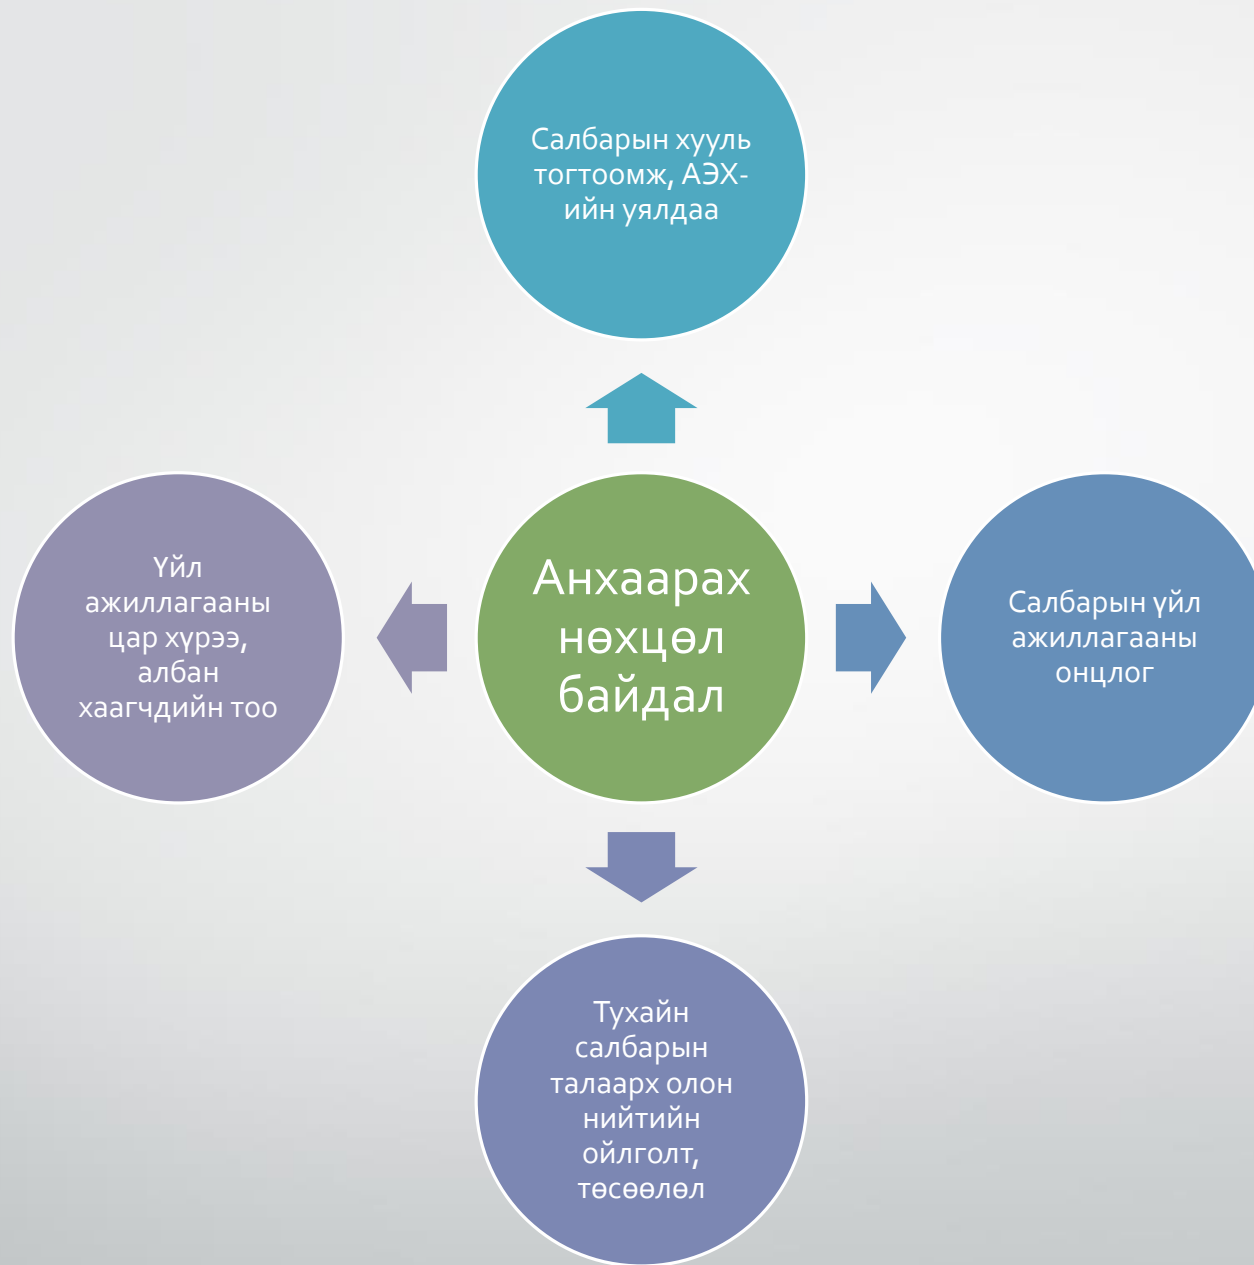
Салбарын хууль тогтоомж, АЭХ-ийн уялдаа

Анхаарах нөхцөл байдал

Үйл ажиллагааны цар хүрээ, албан хаагчдийн тоо

Салбарын үйл ажиллагааны онцлог

Тухайн салбарын талаарх олон нийтийн ойлголт, төсөөлөл